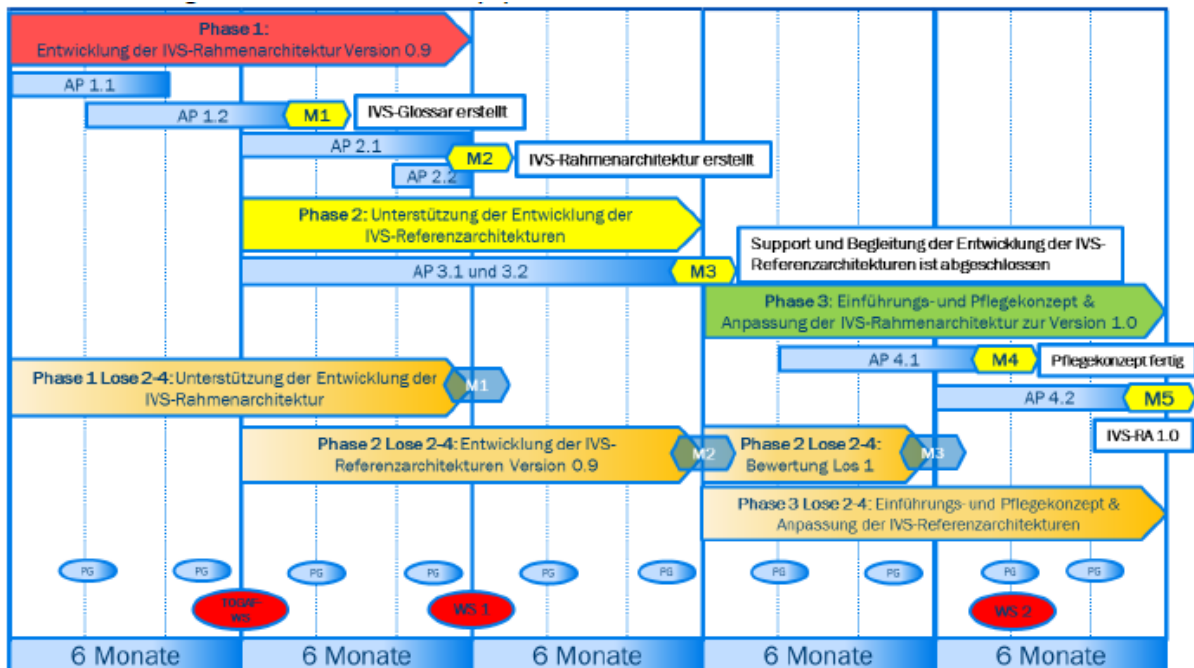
Phase 1:
Entwicklung der IVS-Rahmenarchitektur Version 0.9

AP 1.1

AP 1.2

M1

IVS-Glossar erstellt

AP 2.1

M2

IVS-Rahmenarchitektur erstellt

AP 2.2

Phase 2: Unterstützung der Entwicklung der IVS-Referenzarchitekturen

Support und Begleitung der Entwicklung der IVS-Referenzarchitekturen ist abgeschlossen

AP 3.1 und 3.2

M3

Phase 3: Einführungs- und Pflegekonzept & Anpassung der IVS-Rahmenarchitektur zur Version 1.0

AP 4.1

M4

Pflegekonzept fertig

Phase 1 Lose 2-4: Unterstützung der Entwicklung der IVS-Rahmenarchitektur

M1

AP 4.2

M5

IVS-RA 1.0

Phase 2 Lose 2-4: Entwicklung der IVS-Referenzarchitekturen Version 0.9

M2

Phase 2 Lose 2-4: Bewertung Los 1

M3

Phase 3 Lose 2-4: Einführungs- und Pflegekonzept & Anpassung der IVS-Referenzarchitekturen

PG PG PG PG PG PG PG PG PG PG

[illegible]-WS

WS 1

WS 2

6 Monate

6 Monate

6 Monate

6 Monate

6 Monate